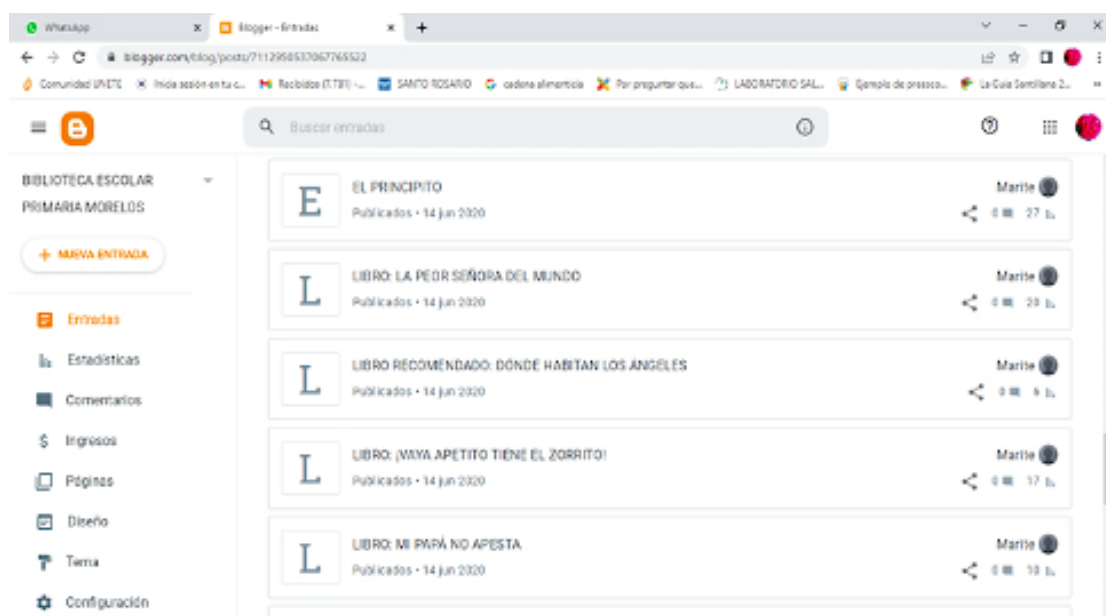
WhatsApp × Blogger - Entradas × +

blogger.com/blog/posts/7112950537067765522

Comunidad UNETE  Inicia sesión en tu c...  Recibidos (7.781) - ...  SANTO ROSARIO  cadena alimenticia  Por preguntar que...  LABORATORIO SAL...  Ejemplo de presco...  La Guía Santillana 2...

Buscar entradas

BIBLIOTECA ESCOLAR PRIMARIA MORELOS

+ NUEVA ENTRADA

Entradas
Estadísticas
Comentarios
Ingresos
Páginas
Diseño
Tema
Configuración

E
EL PRINCIPITO
Publicados • 14 jun 2020
Marite
0 27

L
LIBRO: LA PEOR SEÑORA DEL MUNDO
Publicados • 14 jun 2020
Marite
0 20

L
LIBRO RECOMENDADO: DÓNDE HABITAN LOS ÁNGELES
Publicados • 14 jun 2020
Marite
0 6

L
LIBRO: ¡VAYA APETITO TIENE EL ZORRITO!
Publicados • 14 jun 2020
Marite
0 17

L
LIBRO: MI PAPÁ NO APESTA
Publicados • 14 jun 2020
Marite
0 10